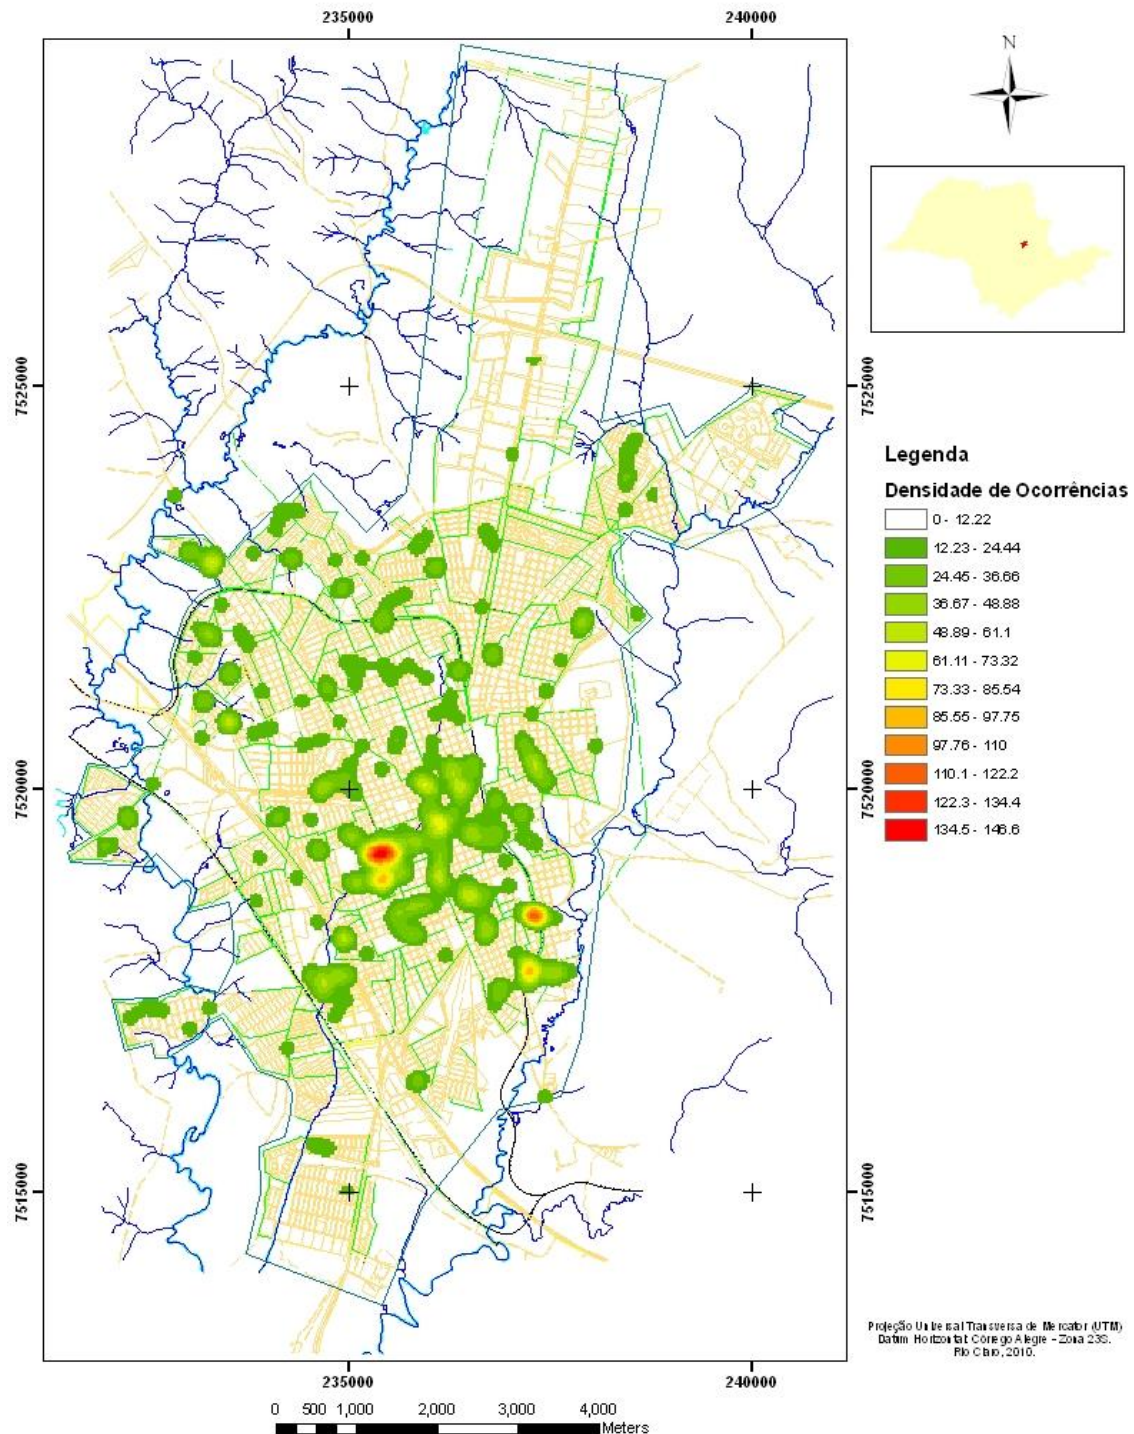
235000
240000
N
7525000
7525000
7520000
7520000
7515000
7515000
Legenda
Densidade de Ocorrências
0 - 12.22
12.23 - 24.44
24.45 - 36.66
36.67 - 48.88
48.89 - 61.1
61.11 - 73.32
73.33 - 85.54
85.55 - 97.75
97.76 - 110
110.1 - 122.2
122.3 - 134.4
134.5 - 146.6
Projeção Universal Transversa de Mercator (UTM)
Datum Horizontal Córrego Alegre - Zona 23S.
Rio Claro, 2010.
235000
240000
0 500 1,000 2,000 3,000 4,000 Meters